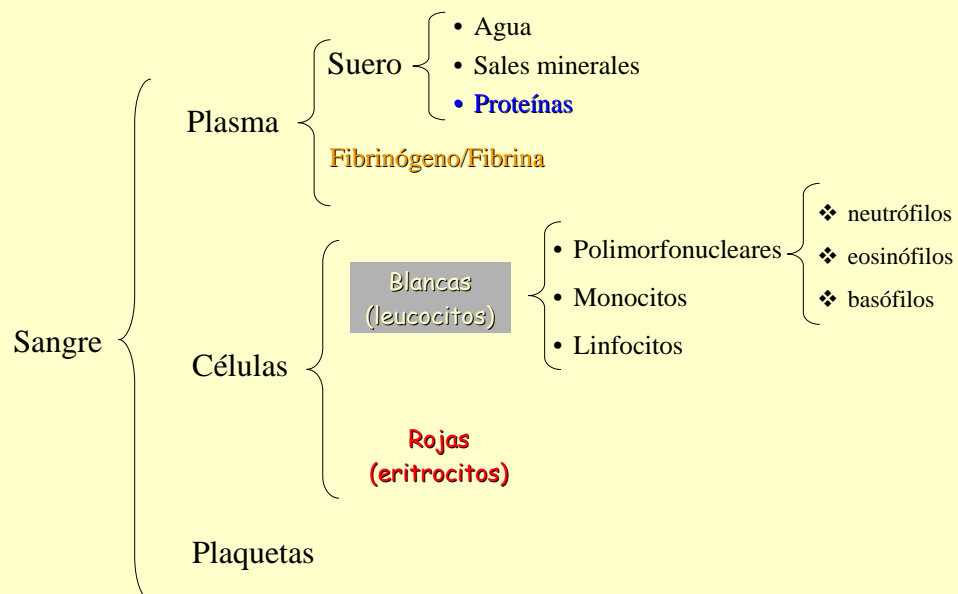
Sangre

Plasma

Suero

• Agua

• Sales minerales

• Proteínas

Fibrinógeno/Fibrina

Células

Blancas (leucocitos)

• Polimorfonucleares

❖ neutrófilos

❖ eosinófilos

❖ basófilos

• Monocitos

• Linfocitos

Rojas (eritrocitos)

Plaquetas